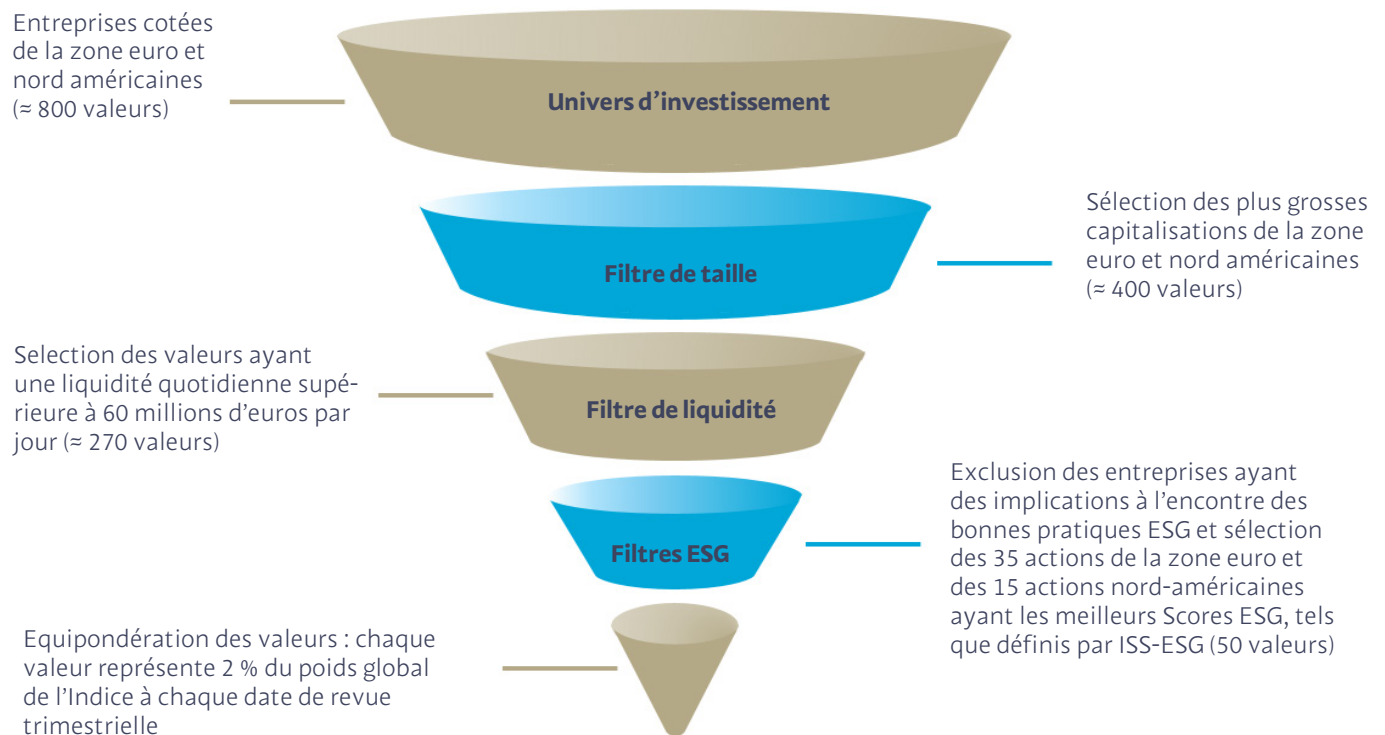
Entreprises cotées de la zone euro et nord américaines (≈ 800 valeurs)

Univers d’investissement

Sélection des plus grosses capitalisations de la zone euro et nord américaines (≈ 400 valeurs)

Filtre de taille

Selection des valeurs ayant une liquidité quotidienne supérieure à 60 millions d’euros par jour (≈ 270 valeurs)

Filtre de liquidité

Exclusion des entreprises ayant des implications à l’encontre des bonnes pratiques ESG et sélection des 35 actions de la zone euro et des 15 actions nord-américaines ayant les meilleurs Scores ESG, tels que définis par ISS-ESG (50 valeurs)

Filtres ESG

Equipondération des valeurs : chaque valeur représente 2 % du poids global de l’Indice à chaque date de revue trimestrielle